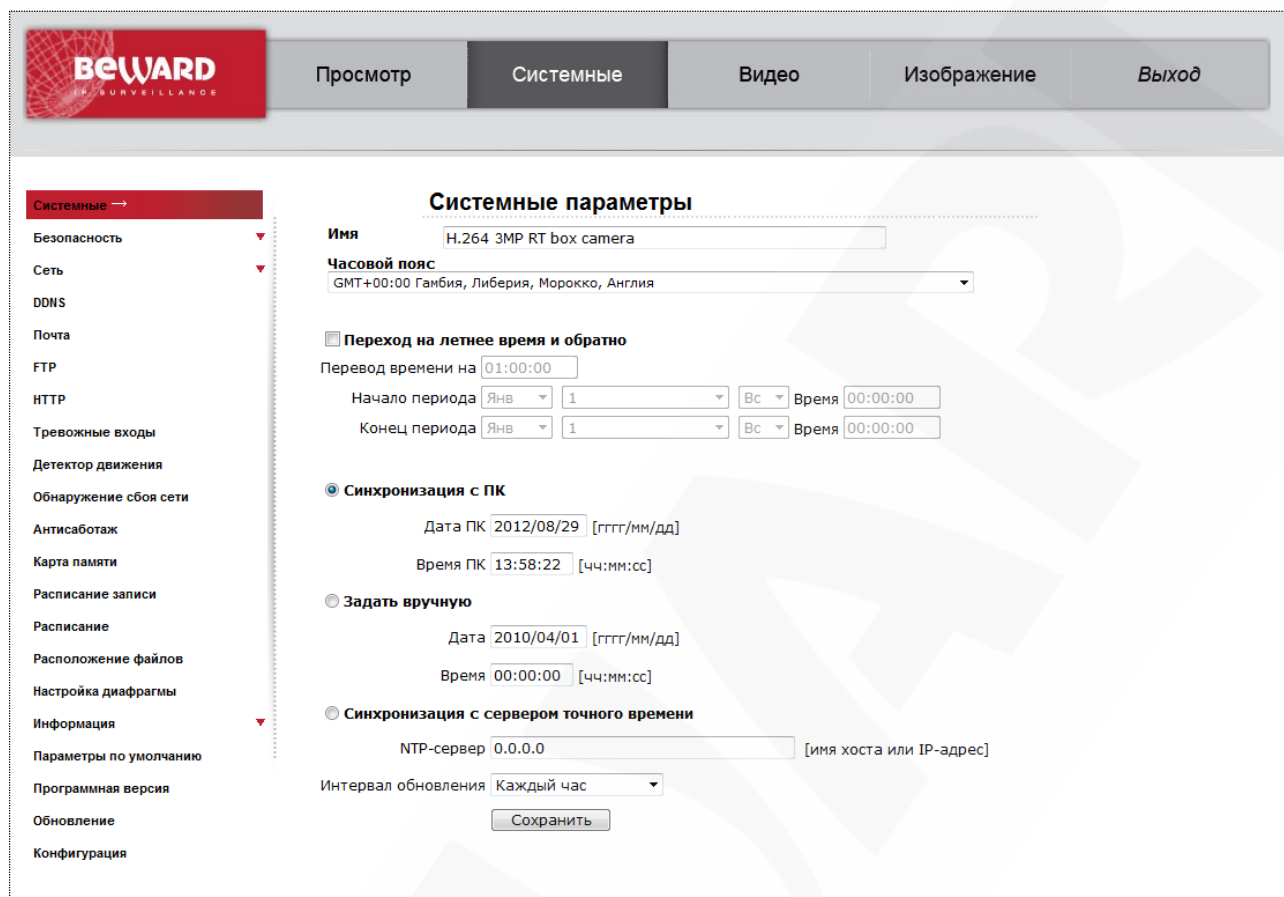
BEWARD
IP SURVEILLANCE

Просмотр
Системные
Видео
Изображение
Выход

Системные →
Безопасность
Сеть
DDNS
Почта
FTP
HTTP
Тревожные входы
Детектор движения
Обнаружение сбоя сети
Антисаботаж
Карта памяти
Расписание записи
Расписание
Расположение файлов
Настройка диафрагмы
Информация
Параметры по умолчанию
Программная версия
Обновление
Конфигурация

Системные параметры

Имя H.264 3MP RT box camera

Часовой пояс
GMT+00:00 Гамбия, Либерия, Морокко, Англия

Переход на летнее время и обратно
Перевод времени на 01:00:00
Начало периода Янв 1 Вс Время 00:00:00
Конец периода Янв 1 Вс Время 00:00:00

Синхронизация с ПК
Дата ПК 2012/08/29 [гггг/мм/дд]
Время ПК 13:58:22 [чч:мм:сс]

Задать вручную
Дата 2010/04/01 [гггг/мм/дд]
Время 00:00:00 [чч:мм:сс]

Синхронизация с сервером точного времени
NTP-сервер 0.0.0.0 [имя хоста или IP-адрес]
Интервал обновления Каждый час
Сохранить